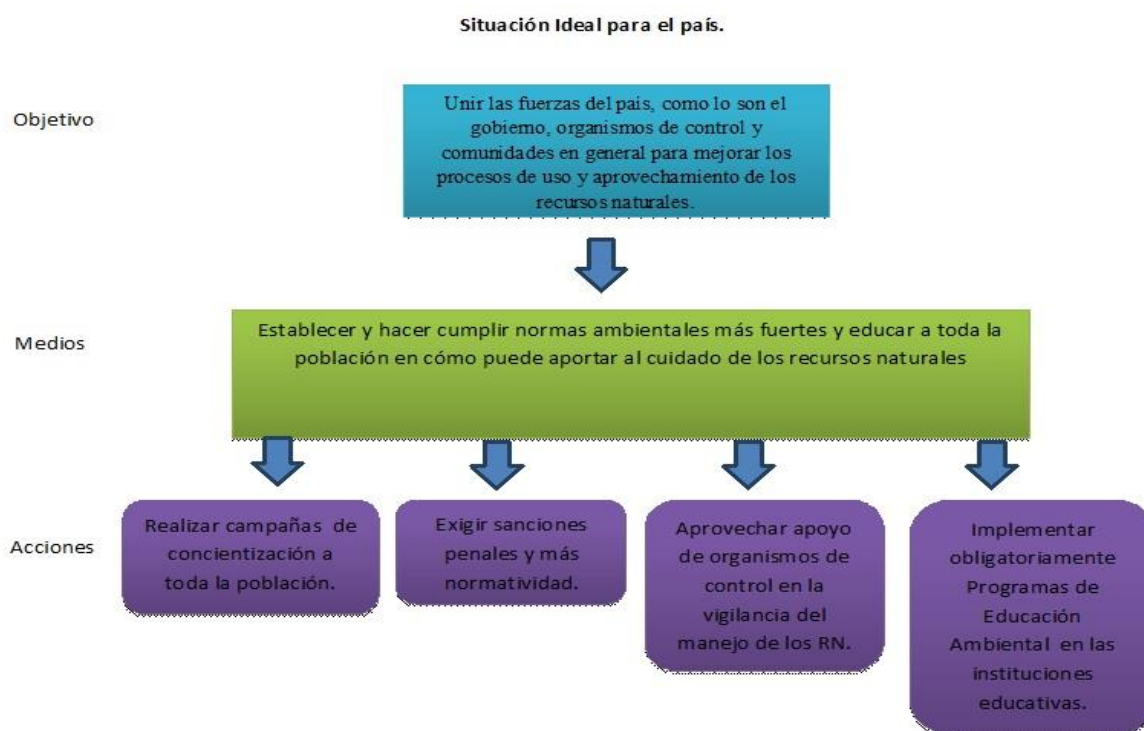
Situación Ideal para el país.

Objetivo

Unir las fuerzas del pais, como lo son el gobierno, organismos de control y comunidades en general para mejorar los procesos de uso y aprovechamiento de los recursos naturales.

Medios

Establecer y hacer cumplir normas ambientales más fuertes y educar a toda la población en cómo puede aportar al cuidado de los recursos naturales

Acciones

Realizar campañas de concientización a toda la población.

Exigir sanciones penales y más normatividad.

Aprovechar apoyo de organismos de control en la vigilancia del manejo de los RN.

Implementar obligatoriamente Programas de Educación Ambiental en las instituciones educativas.